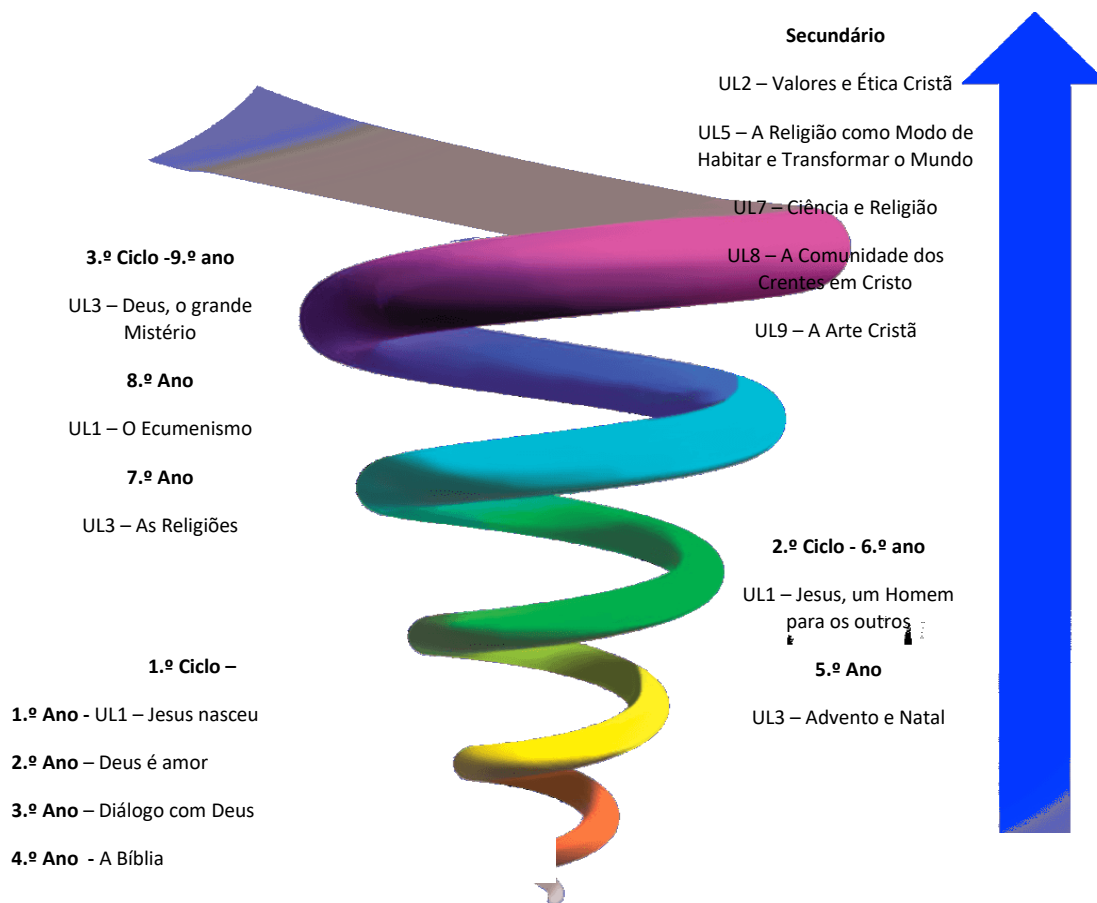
Secundário

UL2 – Valores e Ética Cristã

UL5 – A Religião como Modo de Habitar e Transformar o Mundo

UL7 – Ciência e Religião

UL8 – A Comunidade dos Crentes em Cristo

UL9 – A Arte Cristã

3.º Ciclo -9.º ano

UL3 – Deus, o grande Mistério

8.º Ano

UL1 – O Ecumenismo

7.º Ano

UL3 – As Religiões

2.º Ciclo - 6.º ano

UL1 – Jesus, um Homem para os outros

5.º Ano

UL3 – Advento e Natal

1.º Ciclo –

1.º Ano - UL1 – Jesus nasceu

2.º Ano – Deus é amor

3.º Ano – Diálogo com Deus

4.º Ano - A Bíblia